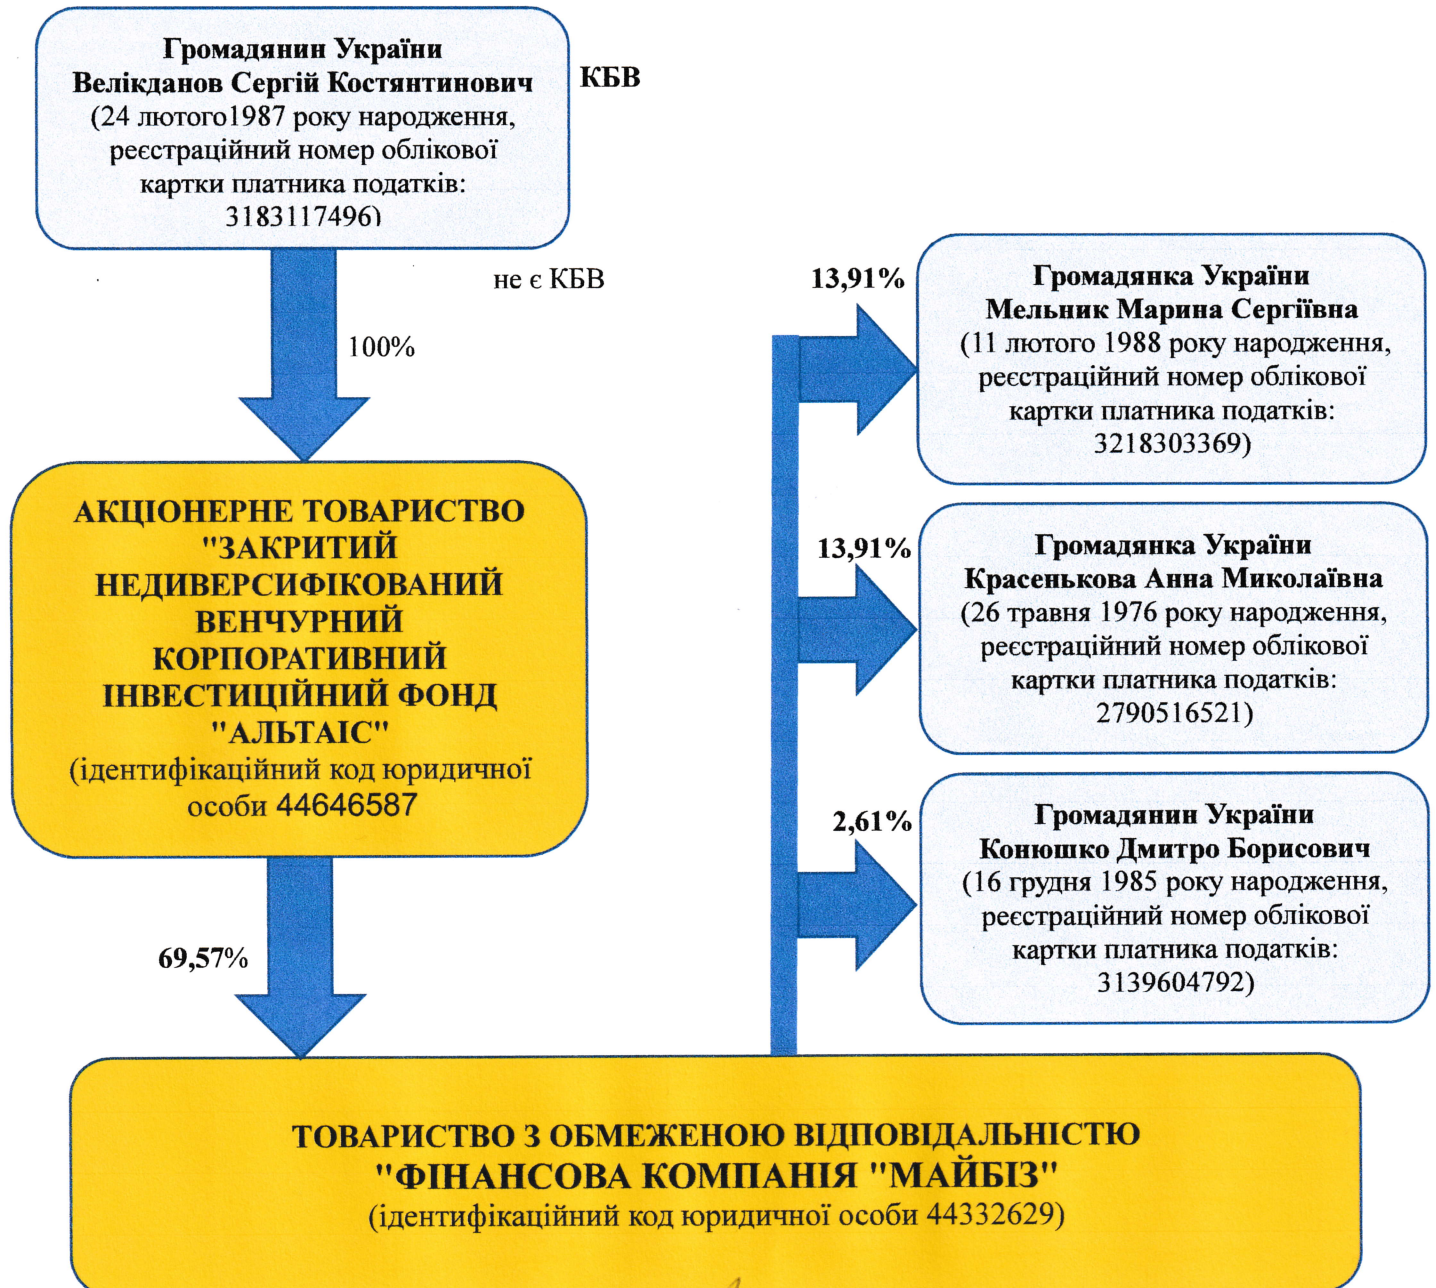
Громадянин України
Велікданов Сергій Костянтинович
(24 лютого1987 року народження, реєстраційний номер облікової картки платника податків: 3183117496)

КБВ

не є КБВ

100%

АКЦІОНЕРНЕ ТОВАРИСТВО "ЗАКРИТИЙ НЕДИВЕРСИФІКОВАНИЙ ВЕНЧУРНИЙ КОРПОРАТИВНИЙ ІНВЕСТИЦІЙНИЙ ФОНД "АЛЬТАІС"
(ідентифікаційний код юридичної особи 44646587

69,57%

13,91%

Громадянка України
Мельник Марина Сергіївна
(11 лютого 1988 року народження, реєстраційний номер облікової картки платника податків: 3218303369)

13,91%

Громадянка України
Красенькова Анна Миколаївна
(26 травня 1976 року народження, реєстраційний номер облікової картки платника податків: 2790516521)

2,61%

Громадянин України
Конюшко Дмитро Борисович
(16 грудня 1985 року народження, реєстраційний номер облікової картки платника податків: 3139604792)

ТОВАРИСТВО З ОБМЕЖЕНОЮ ВІДПОВІДАЛЬНІСТЮ
"ФІНАНСОВА КОМПАНІЯ "МАЙБІЗ"
(ідентифікаційний код юридичної особи 44332629)